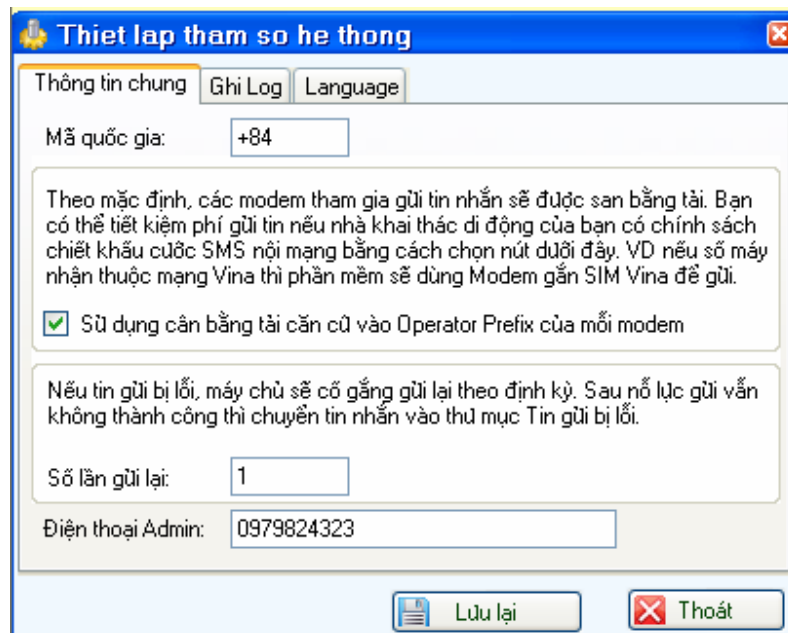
Thiet lap tham so he thong

Thông tin chung | Ghi Log | Language

Mã quốc gia: +84

Theo mặc định, các modem tham gia gửi tin nhắn sẽ được san bằng tải. Bạn có thể tiết kiệm phí gửi tin nếu nhà khai thác di động của bạn có chính sách chiết khấu cước SMS nội mạng bằng cách chọn nút dưới đây. VD nếu số máy nhận thuộc mạng Vina thì phần mềm sẽ dùng Modem gắn SIM Vina để gửi.

Sử dụng cân bằng tải căn cứ vào Operator Prefix của mỗi modem

Nếu tin gửi bị lỗi, máy chủ sẽ cố gắng gửi lại theo định kỳ. Sau nỗ lực gửi vẫn không thành công thì chuyển tin nhắn vào thư mục Tin gửi bị lỗi.

Số lần gửi lại: 1

Điện thoại Admin: 0979824323

Lưu lại

Thoát